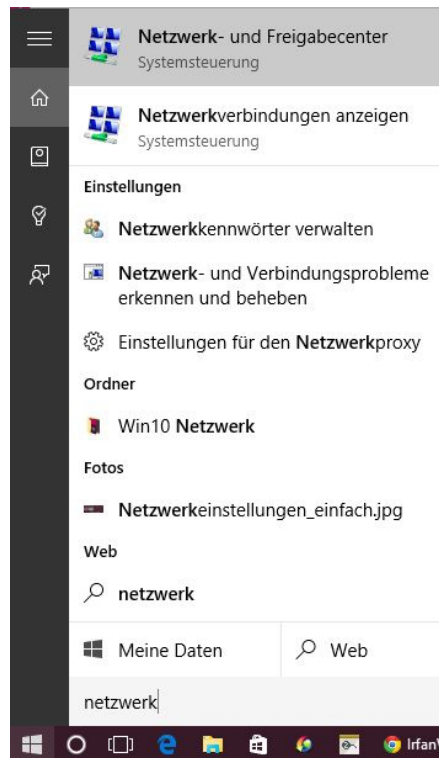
Netzwerk- und Freigabecenter
Systemsteuerung

Netzwerkverbindungen anzeigen
Systemsteuerung

Einstellungen

Netzwerkkennwörter verwalten

Netzwerk- und Verbindungsprobleme erkennen und beheben

Einstellungen für den Netzwerkproxy

Ordner

Win10 Netzwerk

Fotos

Netzwerkeinstellungen_einfach.jpg

Web

netzwerk

Meine Daten

Web

netzwerk

IrfanV